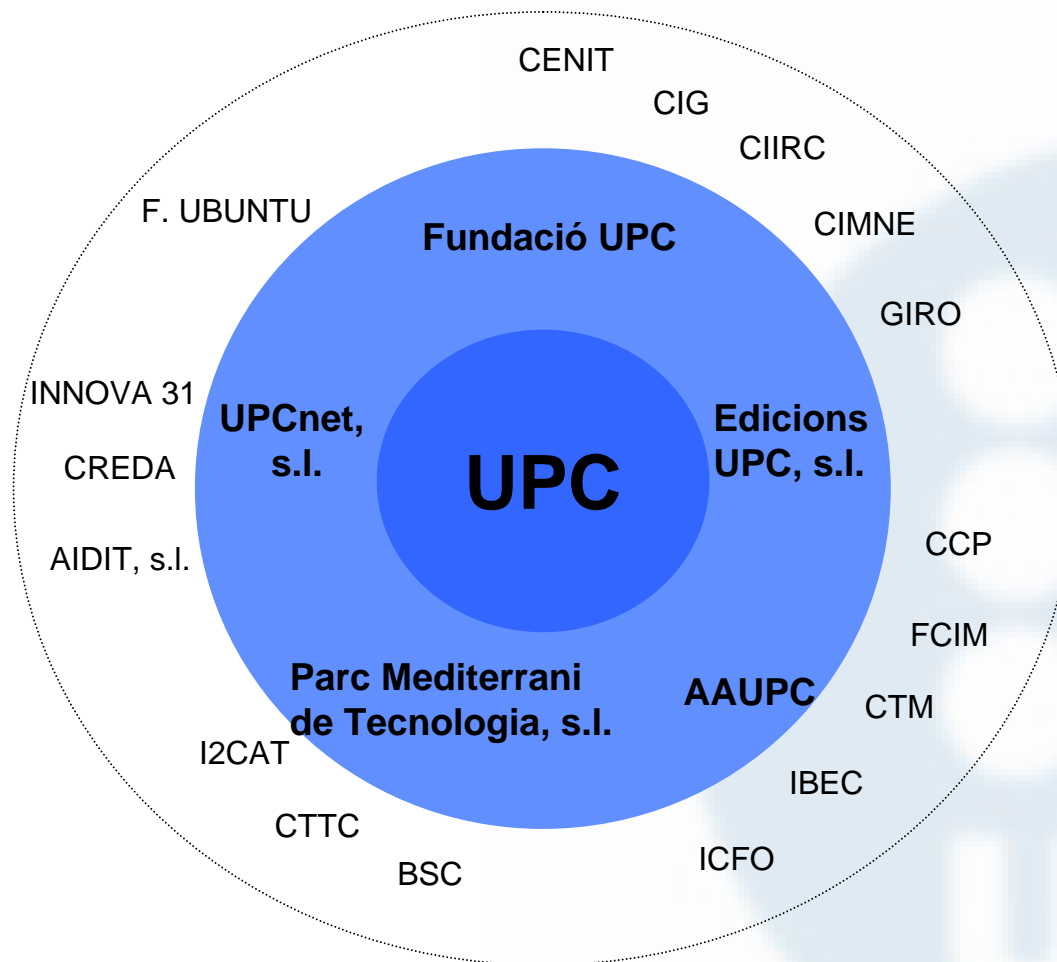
CENIT

CIG

CIIRC

F. UBUNTU

Fundació UPC

CIMNE

GIRO

INNOVA 31

UPCnet, s.l.

Edicions UPC, s.l.

CREDA

UPC

CCP

AIDIT, s.l.

FCIM

Parc Mediterrani de Tecnologia, s.l.

AAUPC

CTM

I2CAT

IBEC

CTTC

BSC

ICFO